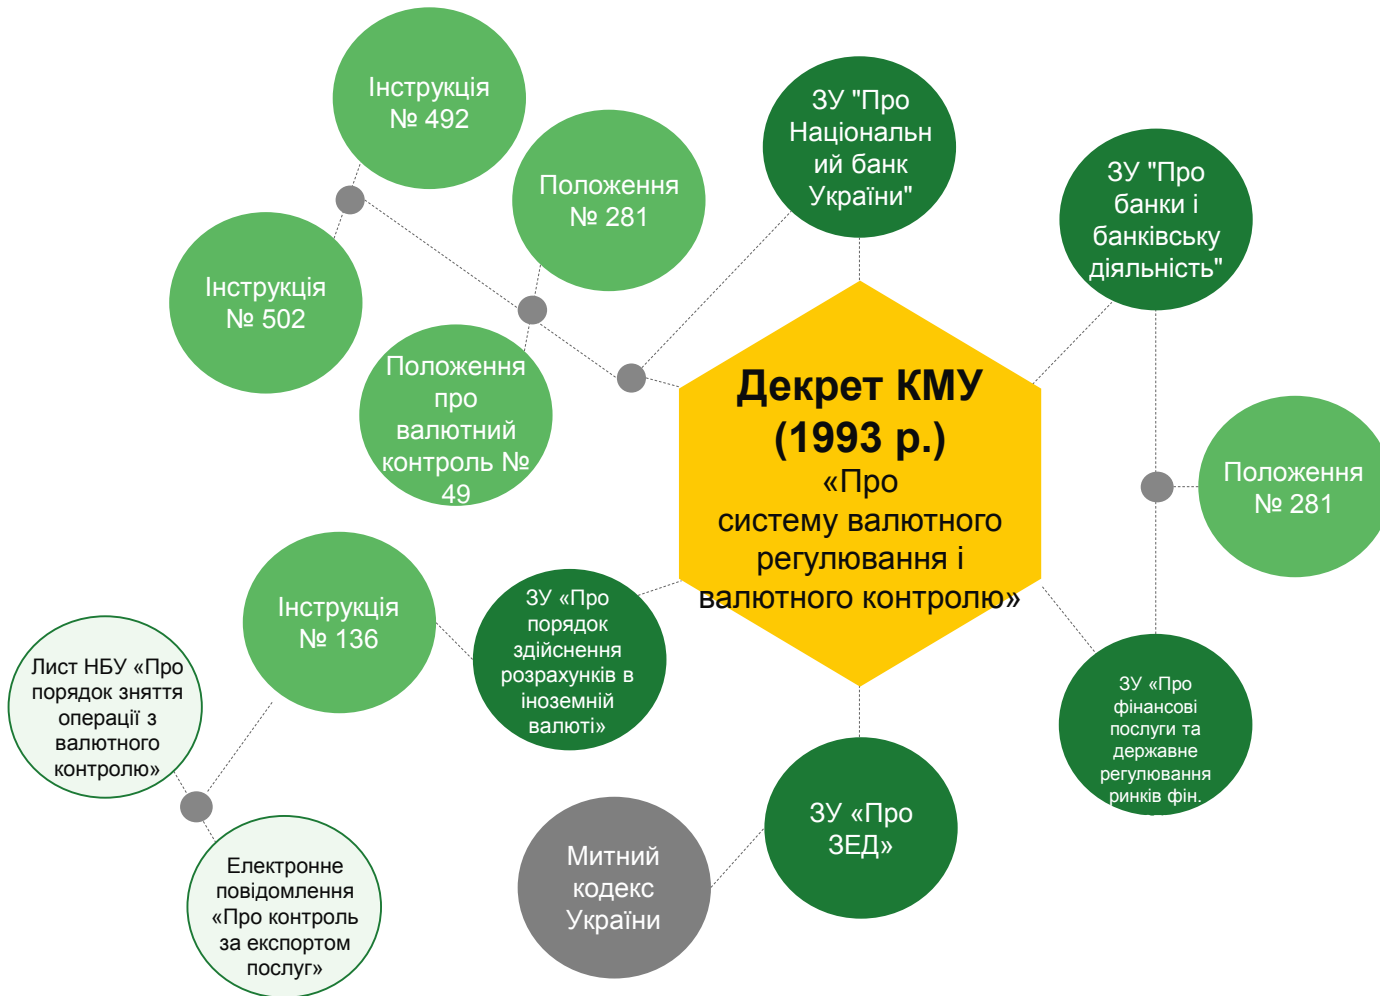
Декрет КМУ (1993 р.) «Про систему валютного регулювання і валютного контролю»

Інструкція № 492

Положення № 281

ЗУ "Про Національний банк України"

ЗУ "Про банки і банківську діяльність"

Інструкція № 502

Положення про валютний контроль № 49

Положення № 281

Інструкція № 136

ЗУ «Про порядок здійснення розрахунків в іноземній валюті»

Лист НБУ «Про порядок зняття операції з валютного контролю»

ЗУ «Про фінансові послуги та державне регулювання ринків фін.

Електронне повідомлення «Про контроль за експортом послуг»

Митний кодекс України

ЗУ «Про ЗЕД»